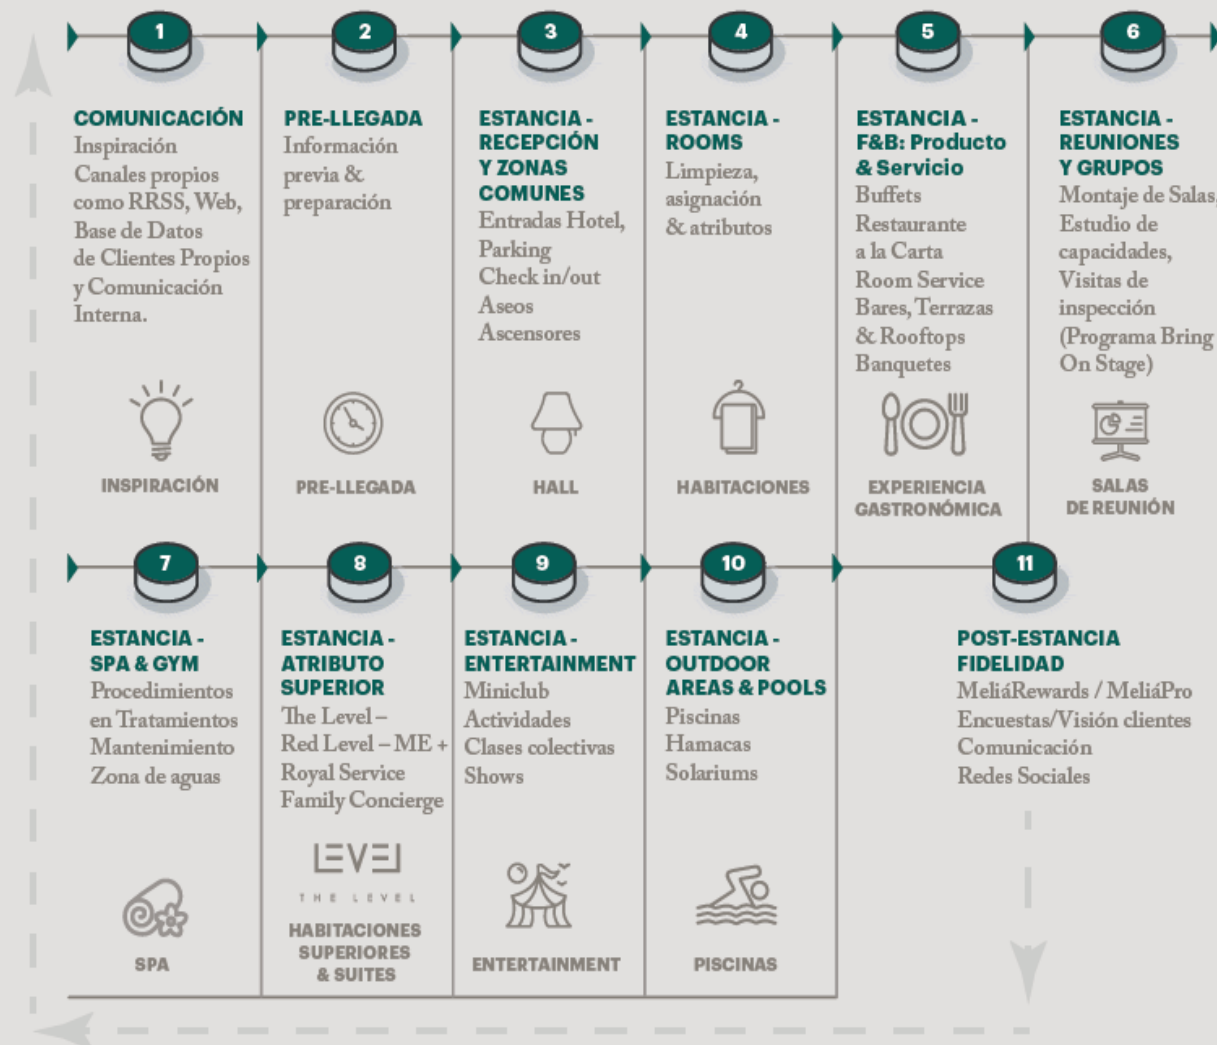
1

COMUNICACIÓN
Inspiración
Canales propios como RRSS, Web, Base de Datos de Clientes Propios y Comunicación Interna.

INSPIRACIÓN

2

PRE-LLEGADA
Información previa & preparación

PRE-LLEGADA

3

ESTANCIA - RECEPCIÓN Y ZONAS COMUNES
Entradas Hotel,
Parking
Check in/out
Aseos
Ascensores

HALL

4

ESTANCIA - ROOMS
Limpieza, asignación & atributos

HABITACIONES

5

ESTANCIA - F&B: Producto & Servicio
Buffets
Restaurante a la Carta
Room Service
Bares, Terrazas & Rooftops
Banquetes

EXPERIENCIA GASTRONÓMICA

6

ESTANCIA - REUNIONES Y GRUPOS
Montaje de Salas,
Estudio de capacidades,
Visitas de inspección
(Programa Bring On Stage)

SALAS DE REUNIÓN

7

ESTANCIA - SPA & GYM
Procedimientos en Tratamientos
Mantenimiento
Zona de aguas

SPA

8

ESTANCIA - ATRIBUTO SUPERIOR
The Level –
Red Level – ME +
Royal Service
Family Concierge

LEVEL
THE LEVEL

HABITACIONES SUPERIORES & SUITES

9

ESTANCIA - ENTERTAINMENT
Miniclub
Actividades
Clases colectivas
Shows

ENTERTAINMENT

10

ESTANCIA - OUTDOOR AREAS & POOLS
Piscinas
Hamacas
Solariums

PISCINAS

11

POST-ESTANCIA FIDELIDAD
MeliáRewards / MeliáPro
Encuestas/Visión clientes
Comunicación
Redes Sociales